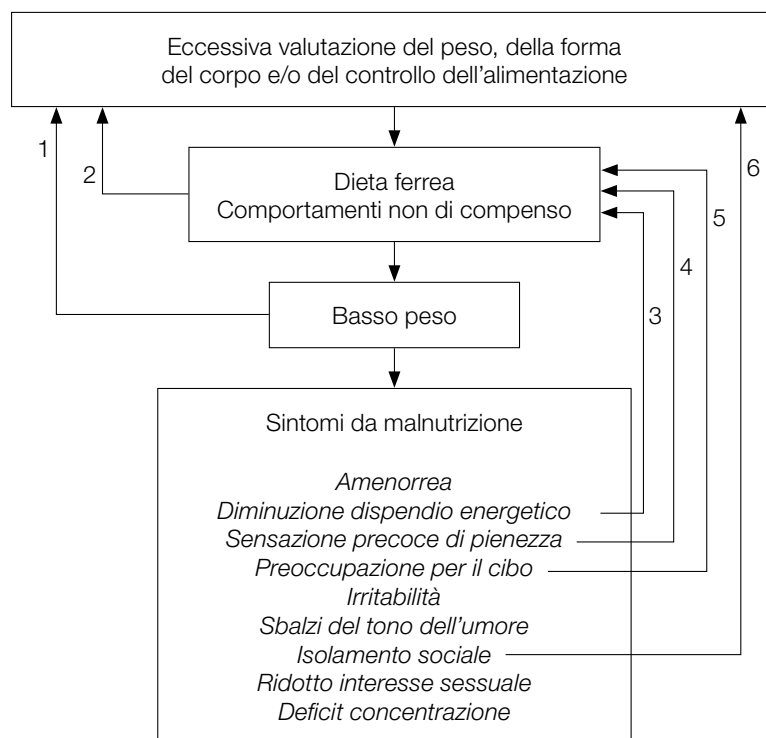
Eccessiva valutazione del peso, della forma del corpo e/o del controllo dell'alimentazione

1

2

Dieta ferrea
Comportamenti non di compenso

6

5

4

Basso peso

3

Sintomi da malnutrizione

*Amenorrea*
*Diminuzione dispendio energetico*
*Sensazione precoce di pienezza*
*Preoccupazione per il cibo*
*Irritabilità*
*Sbalzi del tono dell'umore*
*Isolamento sociale*
*Ridotto interesse sessuale*
*Deficit concentrazione*